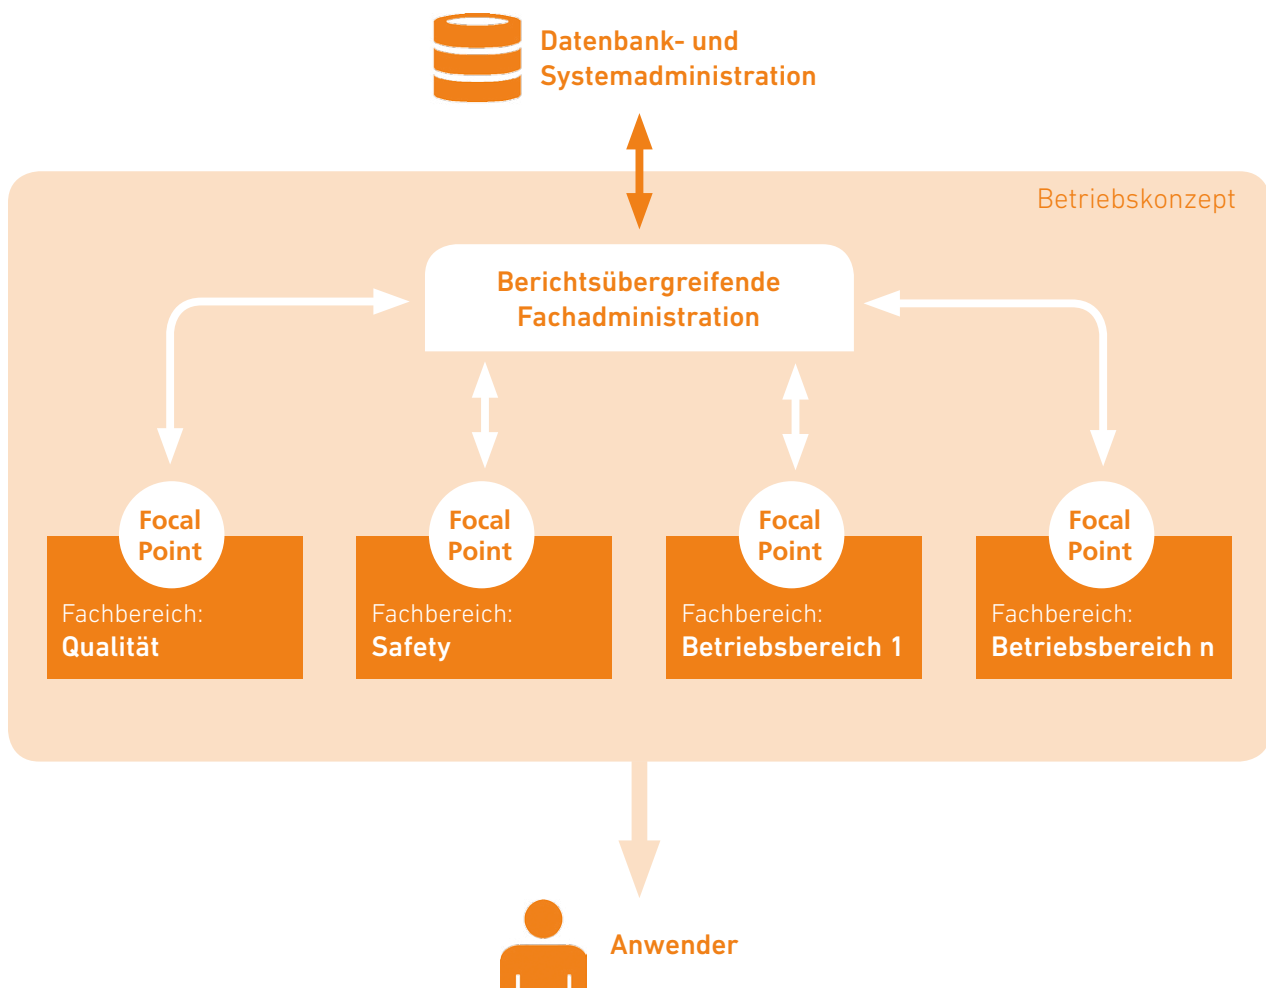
Datenbank- und Systemadministration

Betriebskonzept

Berichtsübergreifende Fachadministration

Focal Point

Fachbereich:
Qualität

Focal Point

Fachbereich:
Safety

Focal Point

Fachbereich:
Betriebsbereich 1

Focal Point

Fachbereich:
Betriebsbereich n

Anwender